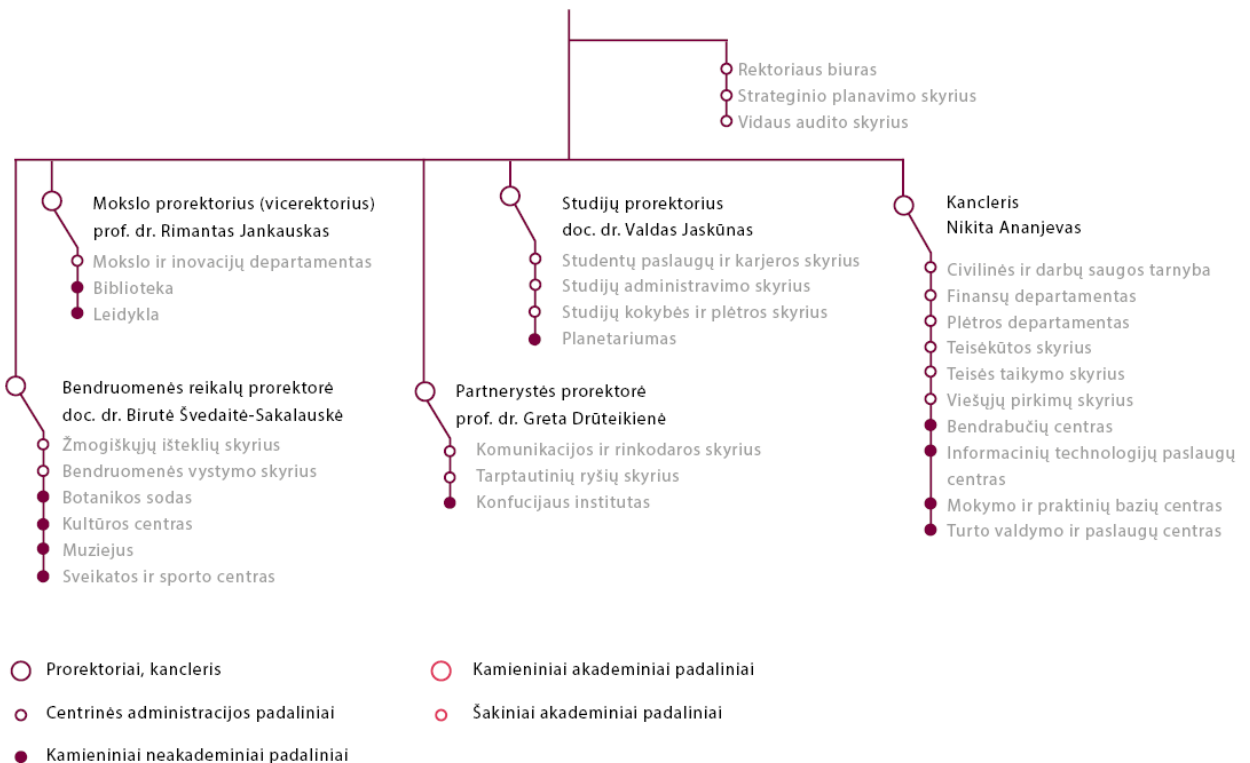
Rektoriaus biuras
Strateginio planavimo skyrius
Vidaus audito skyrius

Mokslo prorektorius (vicerektorius)
prof. dr. Rimantas Jankauskas

Mokslo ir inovacijų departamentas
Biblioteka
Leidykla

Studijų prorektorius
doc. dr. Valdas Jaskūnas

Studentų paslaugų ir karjeros skyrius
Studijų administravimo skyrius
Studijų kokybės ir plėtros skyrius
Planetariumas

Kancleris
Nikita Ananjevas

Civilinės ir darbų saugos tarnyba
Finansų departamentas
Plėtros departamentas
Teisėkūtos skyrius
Teisės taikymo skyrius
Viešųjų pirkimų skyrius
Bendrabučių centras
Informacinių technologijų paslaugų centras
Mokymo ir praktinių bazių centras
Turto valdymo ir paslaugų centras

Bendruomenės reikalų prorektorė
doc. dr. Birutė Švedaitė-Sakalauskė

Žmogiškųjų išteklių skyrius
Bendruomenės vystymo skyrius
Botanikos sodas
Kultūros centras
Muziejus
Sveikatos ir sporto centras

Partnerystės prorektorė
prof. dr. Greta Drūteikienė

Komunikacijos ir rinkodaros skyrius
Tarptautinių ryšių skyrius
Konfucijaus institutas

Prorektoriai, kancleris
Centrinės administracijos padaliniai
Kamieniniai neakademiniai padaliniai
Kamieniniai akademiniai padaliniai
Šakiniai akademiniai padaliniai